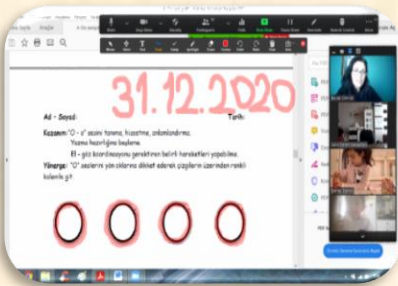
31.12.2020

Ad - Soyad: Tarih:

Kazanım: "O - o" sesini tanıma, hissetme, anlamlandırma.
Yazma hazırlığına başlama.
El - göz koordinasyonu gerektiren belirli hareketleri yapabilme.

Yönerge: "O" seslerini yön oklarına dikkat ederek çizgilerin üzerinden renkli kalemle git.